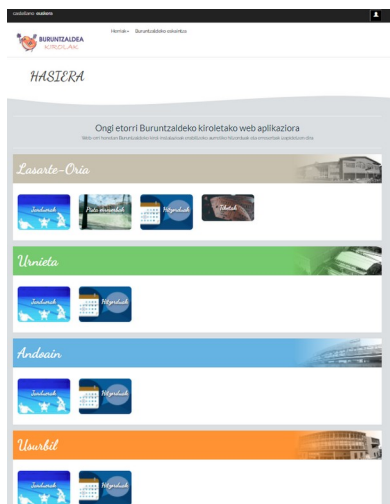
castellano euskara

BURUNTZALDEA KIROLAK

Hemak▾ Buruntzaldeko ezkuntzak

HASIERA

Ongi etorri Buruntzaldeko kiroletako web aplikaziora

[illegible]

Lasarte-Oria

Jarduerak

Pista erreserbak

Hitzorduak

Txketak

Urnieta

Jarduerak

Hitzorduak

Andoain

Jarduerak

Hitzorduak

Usurbil

Jarduerak

Hitzorduak